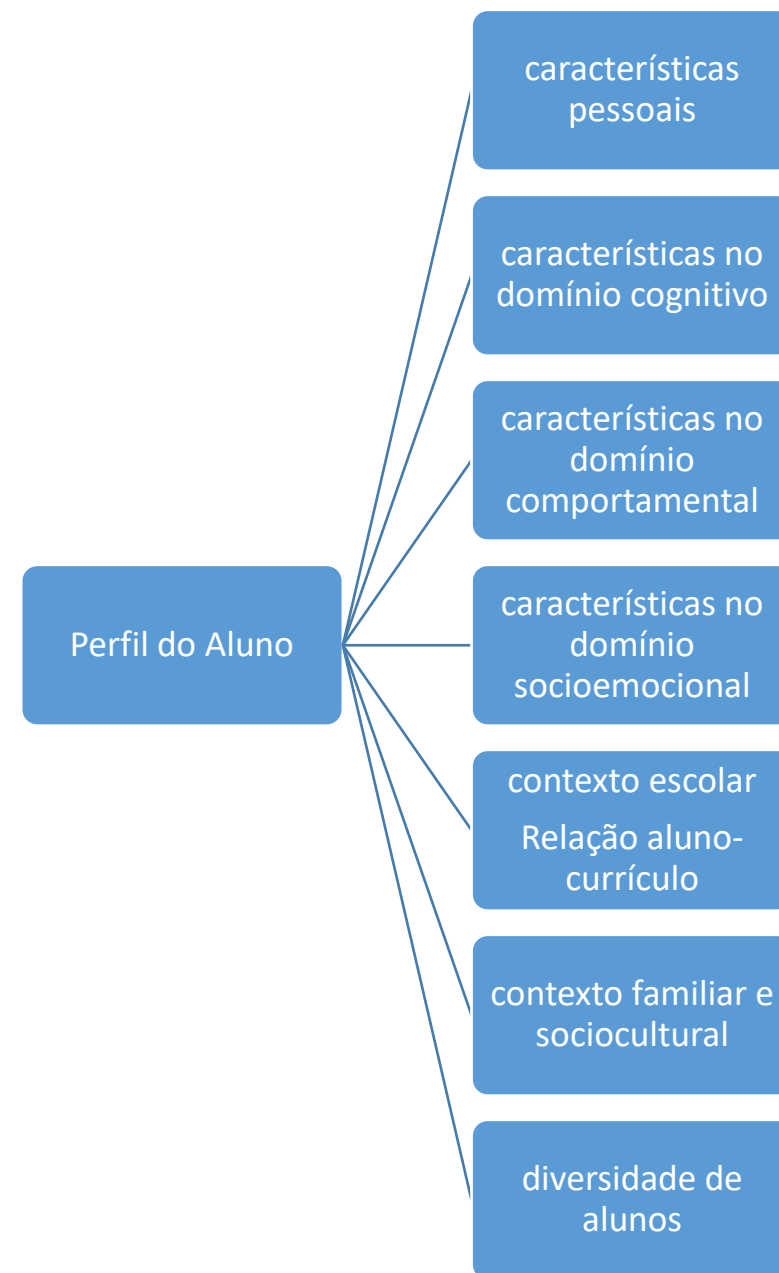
Perfil do Aluno

características pessoais

características no domínio cognitivo

características no domínio comportamental

características no domínio socioemocional

contexto escolar

Relação aluno-currículo

contexto familiar e sociocultural

diversidade de alunos